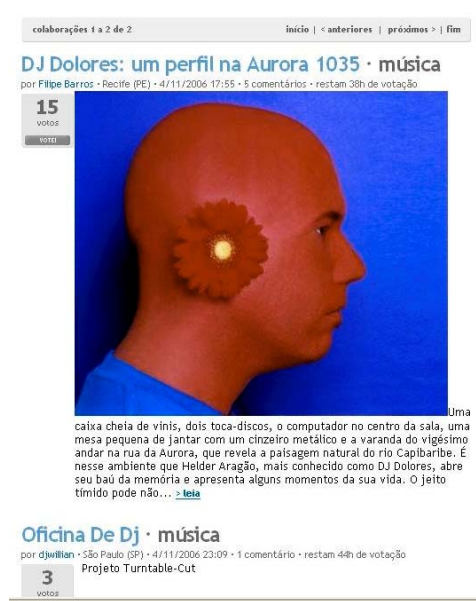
colaborações 1 a 2 de 2

início | < anteriores | próximos > | fim

DJ Dolores: um perfil na Aurora 1035 · música

por Filipe Barros · Recife (PE) · 4/11/2006 17:55 · 5 comentários · restam 38h de votação

15 votos

VOTE!

Uma caixa cheia de vinis, dois toca-discos, o computador no centro da sala, uma mesa pequena de jantar com um cinzeiro metálico e a varanda do vigésimo andar na rua da Aurora, que revela a paisagem natural do rio Capibaribe. É nesse ambiente que Helder Aragão, mais conhecido como DJ Dolores, abre seu baú da memória e apresenta alguns momentos da sua vida. O jeito tímido pode não... > leia

Oficina De Dj · música

por djwillian · São Paulo (SP) · 4/11/2006 23:09 · 1 comentário · restam 44h de votação

3 votos

Projeto Turntable-Cut